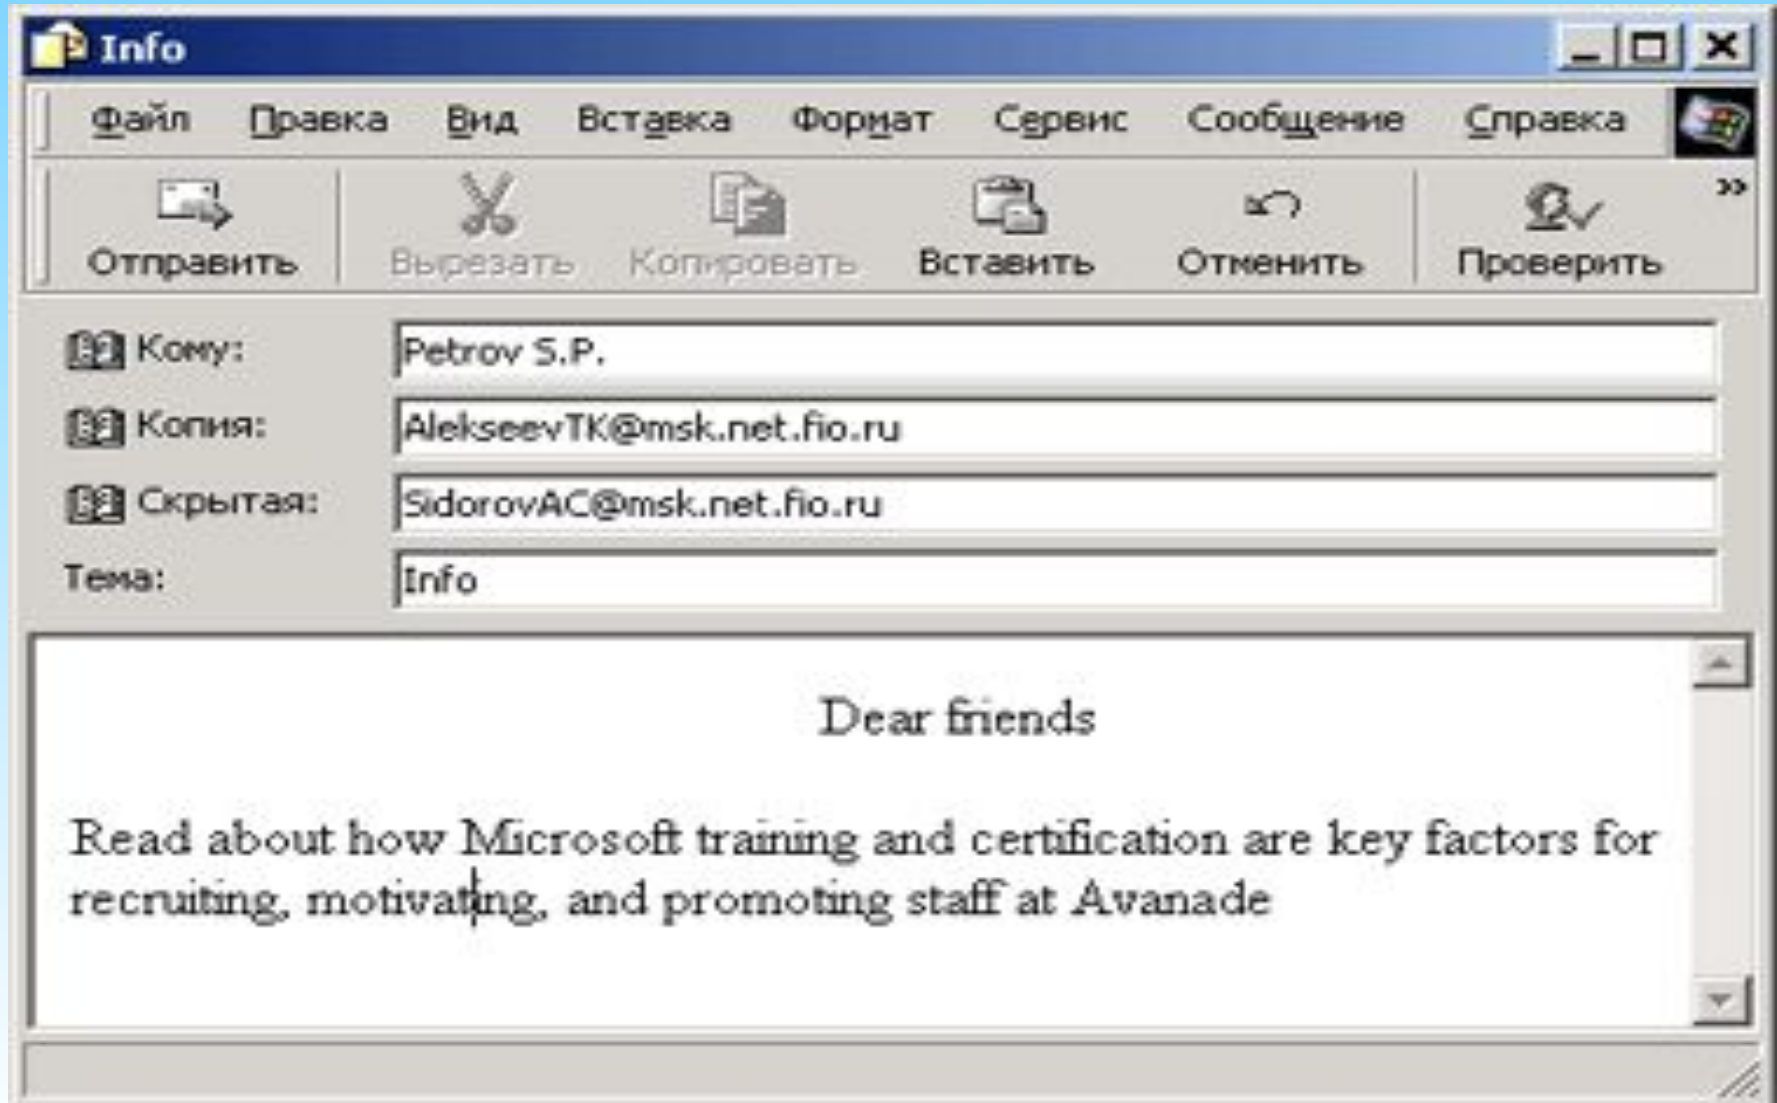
Info

Файл Правка Вид Вставка Формат Сервис Сообщение Справка

Отправить Вырезать Копировать Вставить Отменить Проверить

Кому: Petrov S.P.
Копия: AlekseevTK@msk.net.fio.ru
Скрытая: SidorovAC@msk.net.fio.ru
Тема: Info

Dear friends

Read about how Microsoft training and certification are key factors for recruiting, motivating, and promoting staff at Avanade